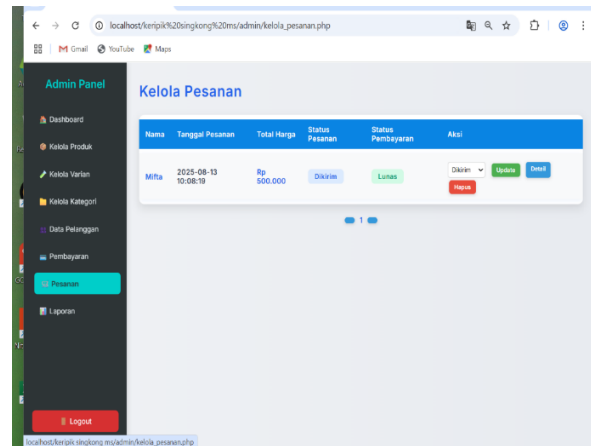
localhost/keripik%20singkong%20ms/admin/kelola_pesanan.php

Gmail YouTube Maps

Admin Panel

Dashboard
Kelola Produk
Kelola Varian
Kelola Kategori
Data Pelanggan
Pembayaran
Pesanan
Laporan

Logout

Kelola Pesanan

| Nama | Tanggal Pesanan | Total Harga | Status Pesanan | Status Pembayaran | Aksi |
|---|---|---|---|---|---|
| Mifta | 2025-08-13 10:08:18 | Rp 500.000 | Dikirim | Lunas | Dikirim Update Detail Hapus |

1

localhost/keripik singkong ms/admin/kelola_pesanan.php